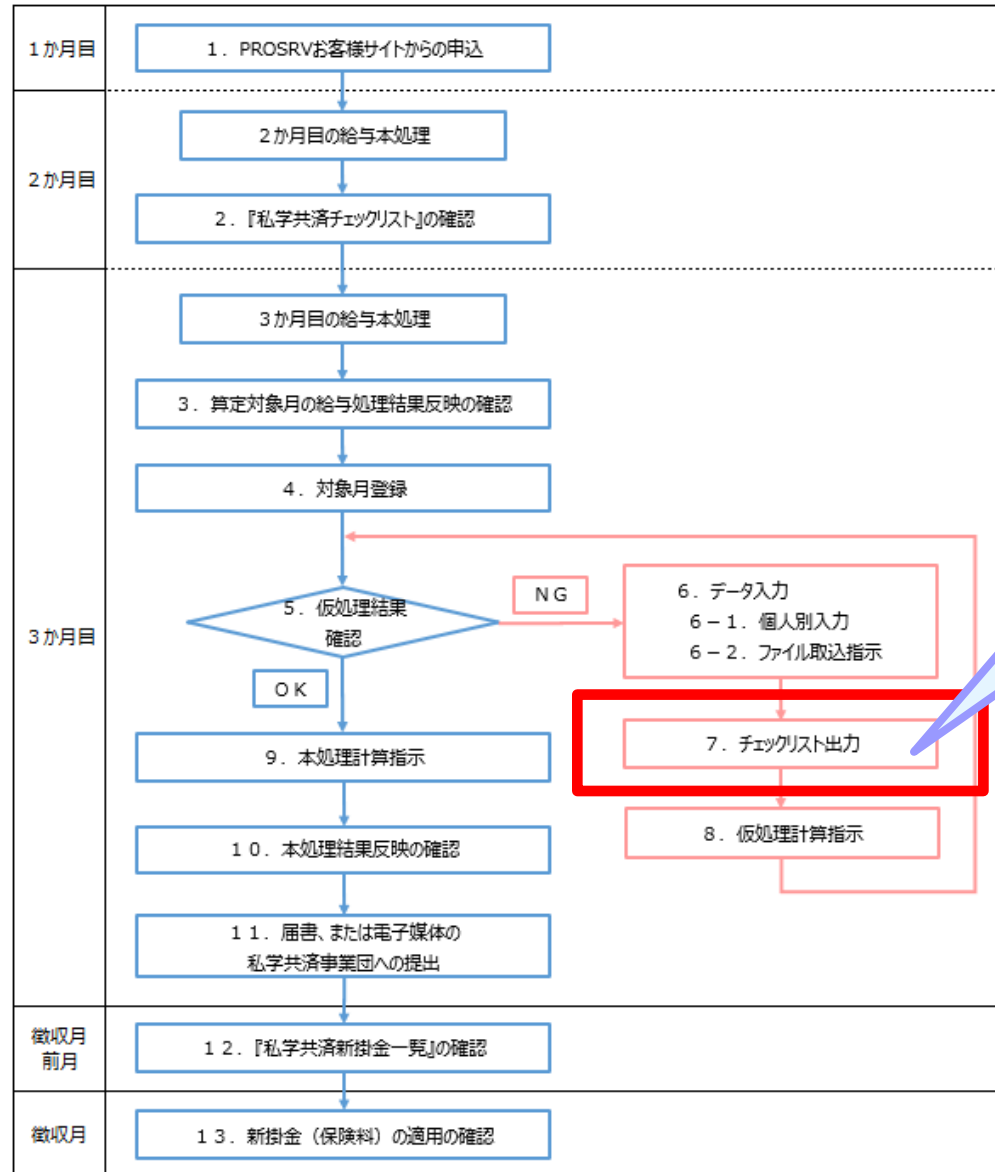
１か月目

１．PROSRVお客様サイトからの申込

２か月目

２か月目の給与本処理

２．『私学共済チェックリスト』の確認

３か月目

３か月目の給与本処理

３．算定対象月の給与処理結果反映の確認

４．対象月登録

５．仮処理結果確認

ＮＧ

６．データ入力
６－１．個人別入力
６－２．ファイル取込指示

７．チェックリスト出力

８．仮処理計算指示

ＯＫ

９．本処理計算指示

１０．本処理結果反映の確認

１１．届書、または電子媒体の私学共済事業団への提出

徴収月前月

１２．『私学共済新掛金一覧』の確認

徴収月

１３．新掛金（保険料）の適用の確認